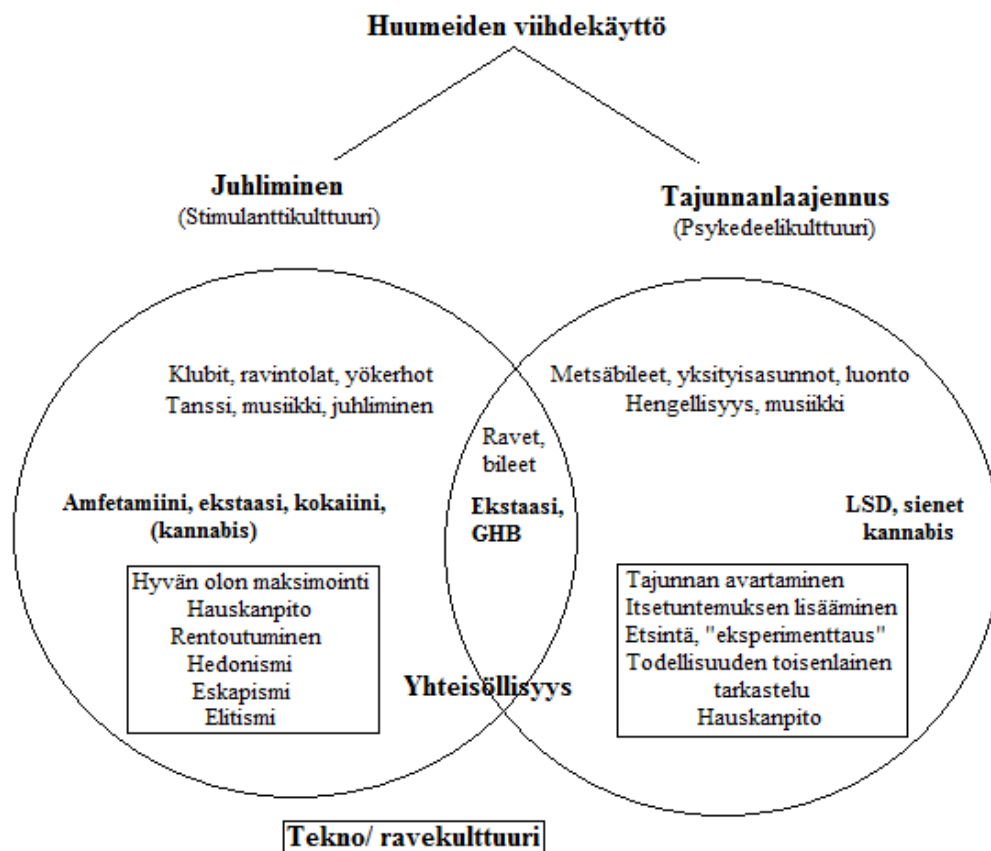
Huumeiden viihdekäyttö

Juhliminen
(Stimulanttikulttuuri)

Tajunnanlaajennus
(Psykedeelikulttuuri)

Klubit, ravintolat, yökerhot
Tanssi, musiikki, juhliminen

Amfetamiini, ekstaasi, kokaiini, (kannabis)

Hyvän olon maksimointi
Hauskanpito
Rentoutuminen
Hedonismi
Eskapismi
Elitismi

Ravet, bileet

Ekstaasi, GHB

Yhteisöllisyys

Metsäbileet, yksityisasunnot, luonto
Hengellisyys, musiikki

LSD, sienet
kannabis

Tajunnan avartaminen
Itsetuntemuksen lisääminen
Etsintä, "eksperimenttaus"
Todellisuuden toisenlainen tarkastelu
Hauskanpito

Tekno/ ravekulttuuri